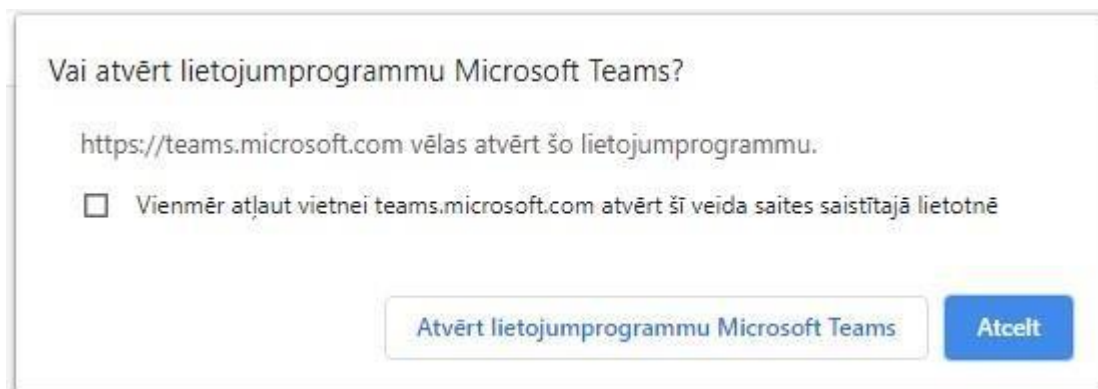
Vai atvērt lietojumprogrammu Microsoft Teams?

https://teams.microsoft.com vēlas atvērt šo lietojumprogrammu.

Vienmēr atļaut vietnei teams.microsoft.com atvērt šī veida saites saistītajā lietotnē

Atvērt lietojumprogrammu Microsoft Teams

Atcelt